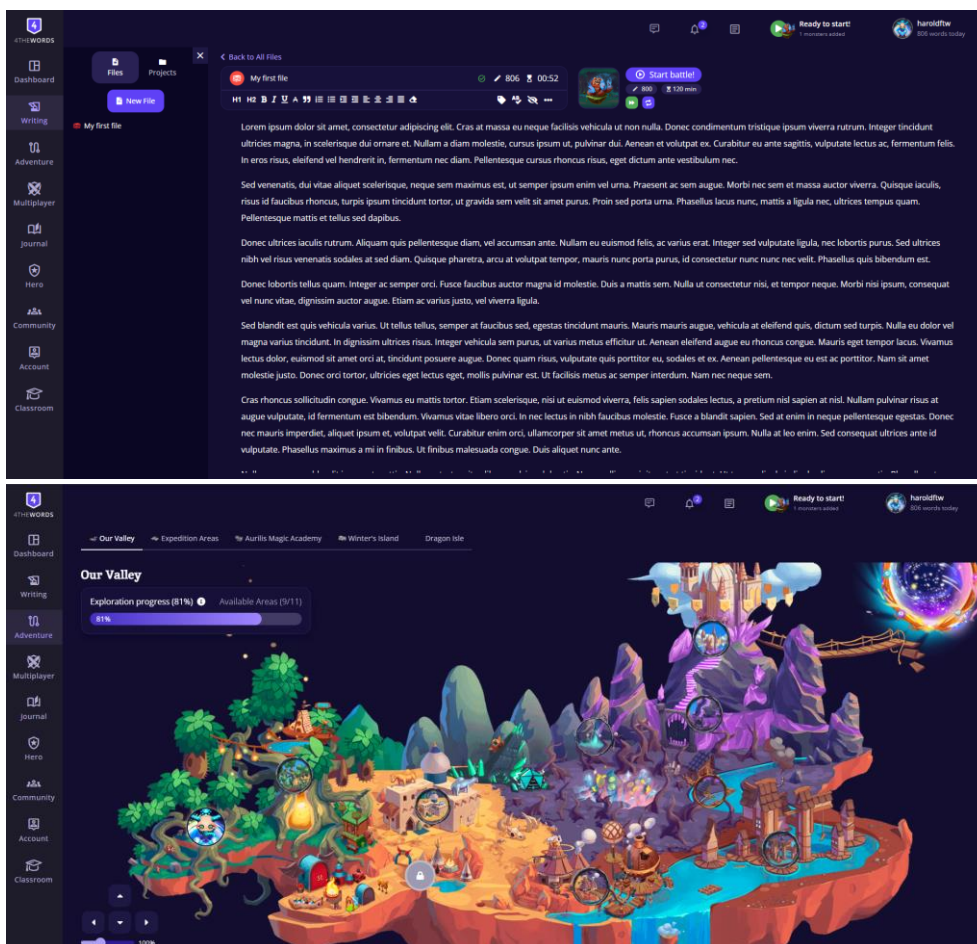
4THEWORDS

Dashboard
Writing
Adventure
Multiplayer
Journal
Hero
Community
Account
Classroom

Ready to start!
1 monsters added

haroldftw
806 words today

Files
Projects

New File

My first file

< Back to All Files

My first file
806 00:52

H1 H2 B I U A

Start battle!
800 120 min

Lorem ipsum dolor sit amet, consectetur adipiscing elit. Cras at massa eu neque facilisis vehicula ut non nulla. Donec condimentum tristique ipsum viverra rutrum. Integer tincidunt ultricies magna, in scelerisque dui ornare et. Nullam a diam molestie, cursus ipsum ut, pulvinar dui. Aenean et volutpat ex. Curabitur eu ante sagittis, vulputate lectus ac, fermentum felis. In eros risus, eleifend vel hendrerit in, fermentum nec diam. Pellentesque cursus rhoncus risus, eget dictum ante vestibulum nec.

Sed venenatis, dui vitae aliquet scelerisque, neque sem maximus est, ut semper ipsum enim vel urna. Praesent ac sem augue. Morbi nec sem et massa auctor viverra. Quisque iaculis, risus id faucibus rhoncus, turpis ipsum tincidunt tortor, ut gravida sem velit sit amet purus. Proin sed porta urna. Phasellus lacus nunc, mattis a ligula nec, ultrices tempus quam. Pellentesque mattis et tellus sed dapibus.

Donec ultrices iaculis rutrum. Aliquam quis pellentesque diam, vel accumsan ante. Nullam eu euismod felis, ac varius erat. Integer sed vulputate ligula, nec lobortis purus. Sed ultrices nibh vel risus venenatis sodales at sed diam. Quisque pharetra, arcu at volutpat tempor, mauris nunc porta purus, id consectetur nunc nunc nec velit. Phasellus quis bibendum est.

Donec lobortis tellus quam. Integer ac semper orci. Fusce faucibus auctor magna id molestie. Duis a mattis sem. Nulla ut consectetur nisi, et tempor neque. Morbi nisi ipsum, consequat vel nunc vitae, dignissim auctor augue. Etiam ac varius justo, vel viverra ligula.

Sed blandit est quis vehicula varius. Ut tellus tellus, semper at faucibus sed, egestas tincidunt mauris. Mauris mauris augue, vehicula at eleifend quis, dictum sed turpis. Nulla eu dolor vel magna varius tincidunt. In dignissim ultrices risus. Integer vehicula sem purus, ut varius metus efficitur ut. Aenean eleifend augue eu rhoncus congue. Mauris eget tempor lacus. Vivamus lectus dolor, euismod sit amet orci at, tincidunt posuere augue. Donec quam risus, vulputate quis porttitor eu, sodales et ex. Aenean pellentesque eu est ac porttitor. Nam sit amet molestie justo. Donec orci tortor, ultricies eget lectus eget, mollis pulvinar est. Ut facilisis metus ac semper interdum. Nam nec neque sem.

Cras rhoncus sollicitudin congue. Vivamus eu mattis tortor. Etiam scelerisque, nisi ut euismod viverra, felis sapien sodales lectus, a pretium nisl sapien at nisl. Nullam pulvinar risus at augue vulputate, id fermentum est bibendum. Vivamus vitae libero orci. In nec lectus in nibh faucibus molestie. Fusce a blandit sapien. Sed at enim in neque pellentesque egestas. Donec nec mauris imperdiet, aliquet ipsum et, volutpat velit. Curabitur enim orci, ullamcorper sit amet metus ut, rhoncus accumsan ipsum. Nulla at leo enim. Sed consequat ultrices ante id vulputate. Phasellus maximus a mi in finibus. Ut finibus malesuada congue. Duis aliquet nunc ante.

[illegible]

4THEWORDS

Dashboard
Writing
Adventure
Multiplayer
Journal
Hero
Community
Account
Classroom

Ready to start!
1 monsters added

haroldftw
806 words today

Our Valley
Expedition Areas
Aurilis Magic Academy
Winter's Island
Dragon Isle

Our Valley

Exploration progress (81%)
Available Areas (9/11)
81%

100%